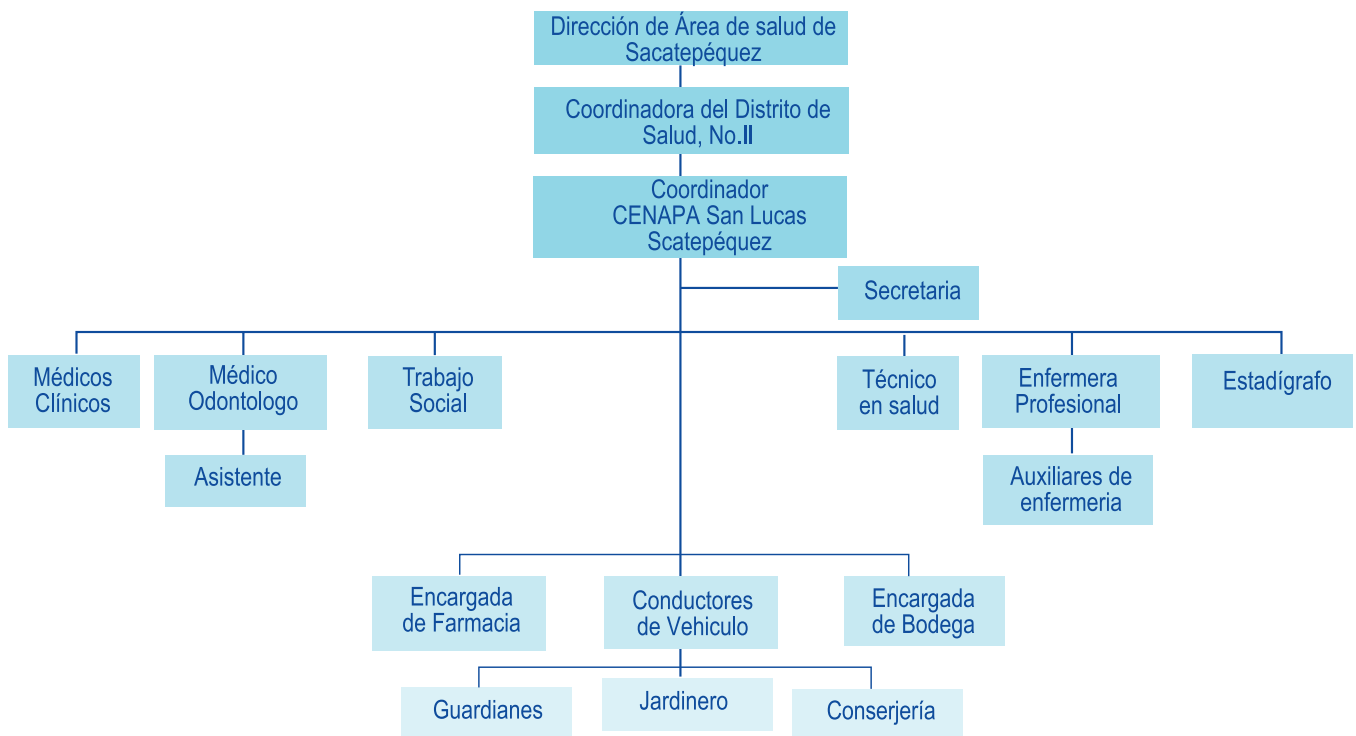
Dirección de Área de salud de Sacatepéquez

Coordinadora del Distrito de Salud, No.II

Coordinador CENAPA San Lucas Scatepéquez

Secretaria

Médicos Clínicos

Médico Odontologo

Asistente

Trabajo Social

Técnico en salud

Enfermera Profesional

Auxiliares de enfermeria

Estadígrafo

Encargada de Farmacia

Conductores de Vehiculo

Encargada de Bodega

Guardianes

Jardinero

Conserjería